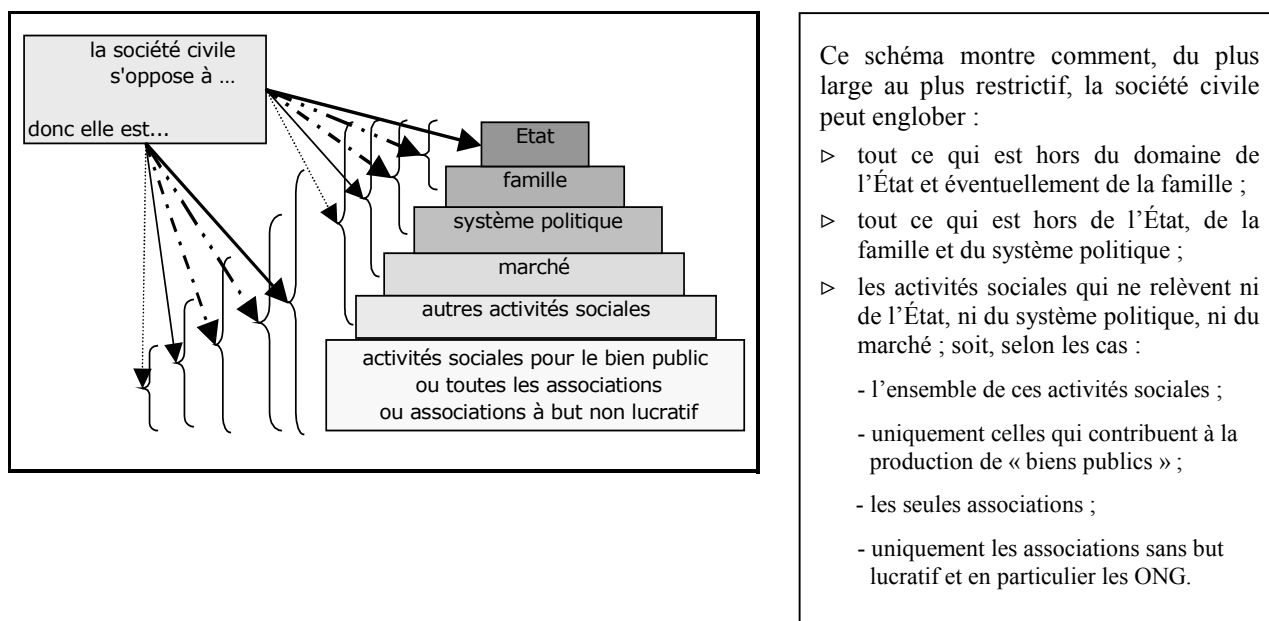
la société civile
s'oppose à …

donc elle est...

Etat

famille

système politique

marché

autres activités sociales

activités sociales pour le bien public
ou toutes les associations
ou associations à but non lucratif

Ce schéma montre comment, du plus large au plus restrictif, la société civile peut englober :

▹ tout ce qui est hors du domaine de l'État et éventuellement de la famille ;

▹ tout ce qui est hors de l'État, de la famille et du système politique ;

▹ les activités sociales qui ne relèvent ni de l'État, ni du système politique, ni du marché ; soit, selon les cas :

- l'ensemble de ces activités sociales ;

- uniquement celles qui contribuent à la production de « biens publics » ;

- les seules associations ;

- uniquement les associations sans but lucratif et en particulier les ONG.